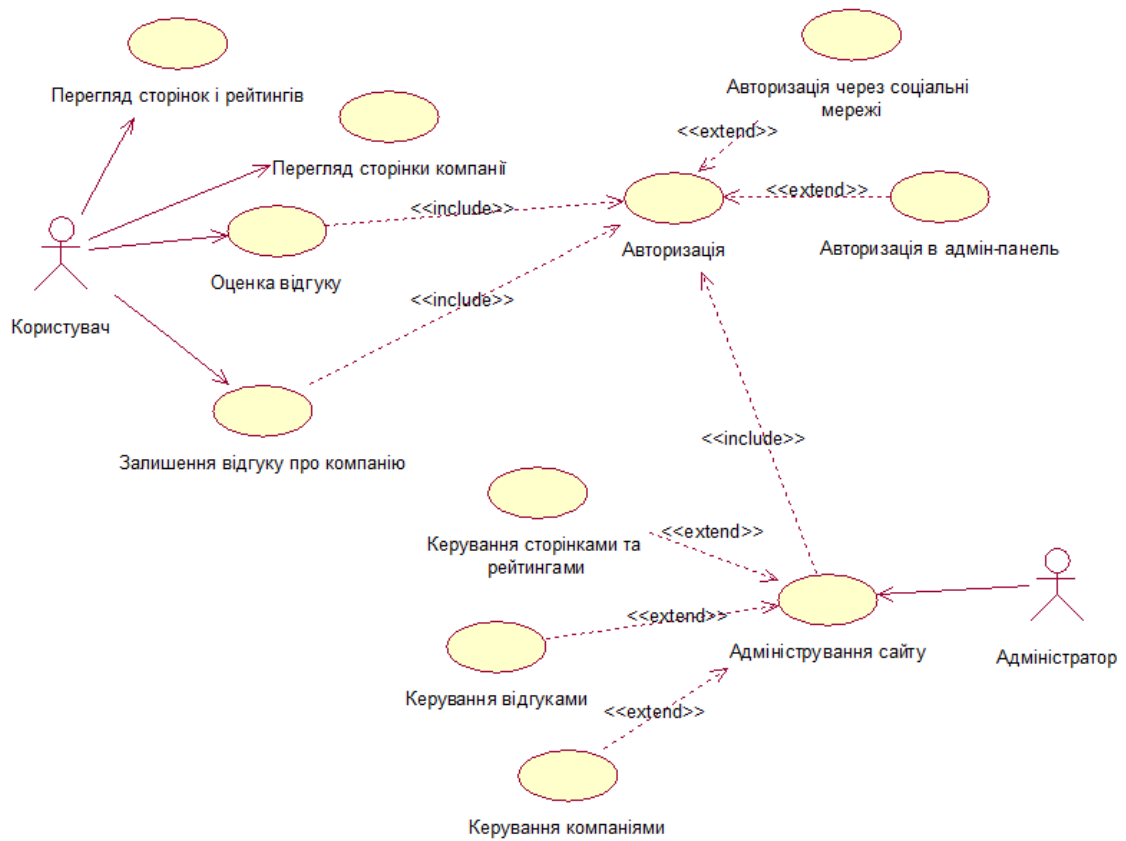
Перегляд сторінок і рейтингів

Авторизація через соціальні мережі

Перегляд сторінки компанії

<<extend>>

<<extend>>

<<include>>

Оценка відгуку

Авторизація

Авторизація в адмін-панель

<<include>>

Користувач

Залишення відгуку про компанію

<<include>>

<<extend>>

Керування сторінками та рейтингами

<<extend>>

Адміністрування сайту

Адміністратор

Керування відгуками

<<extend>>

Керування компаніями